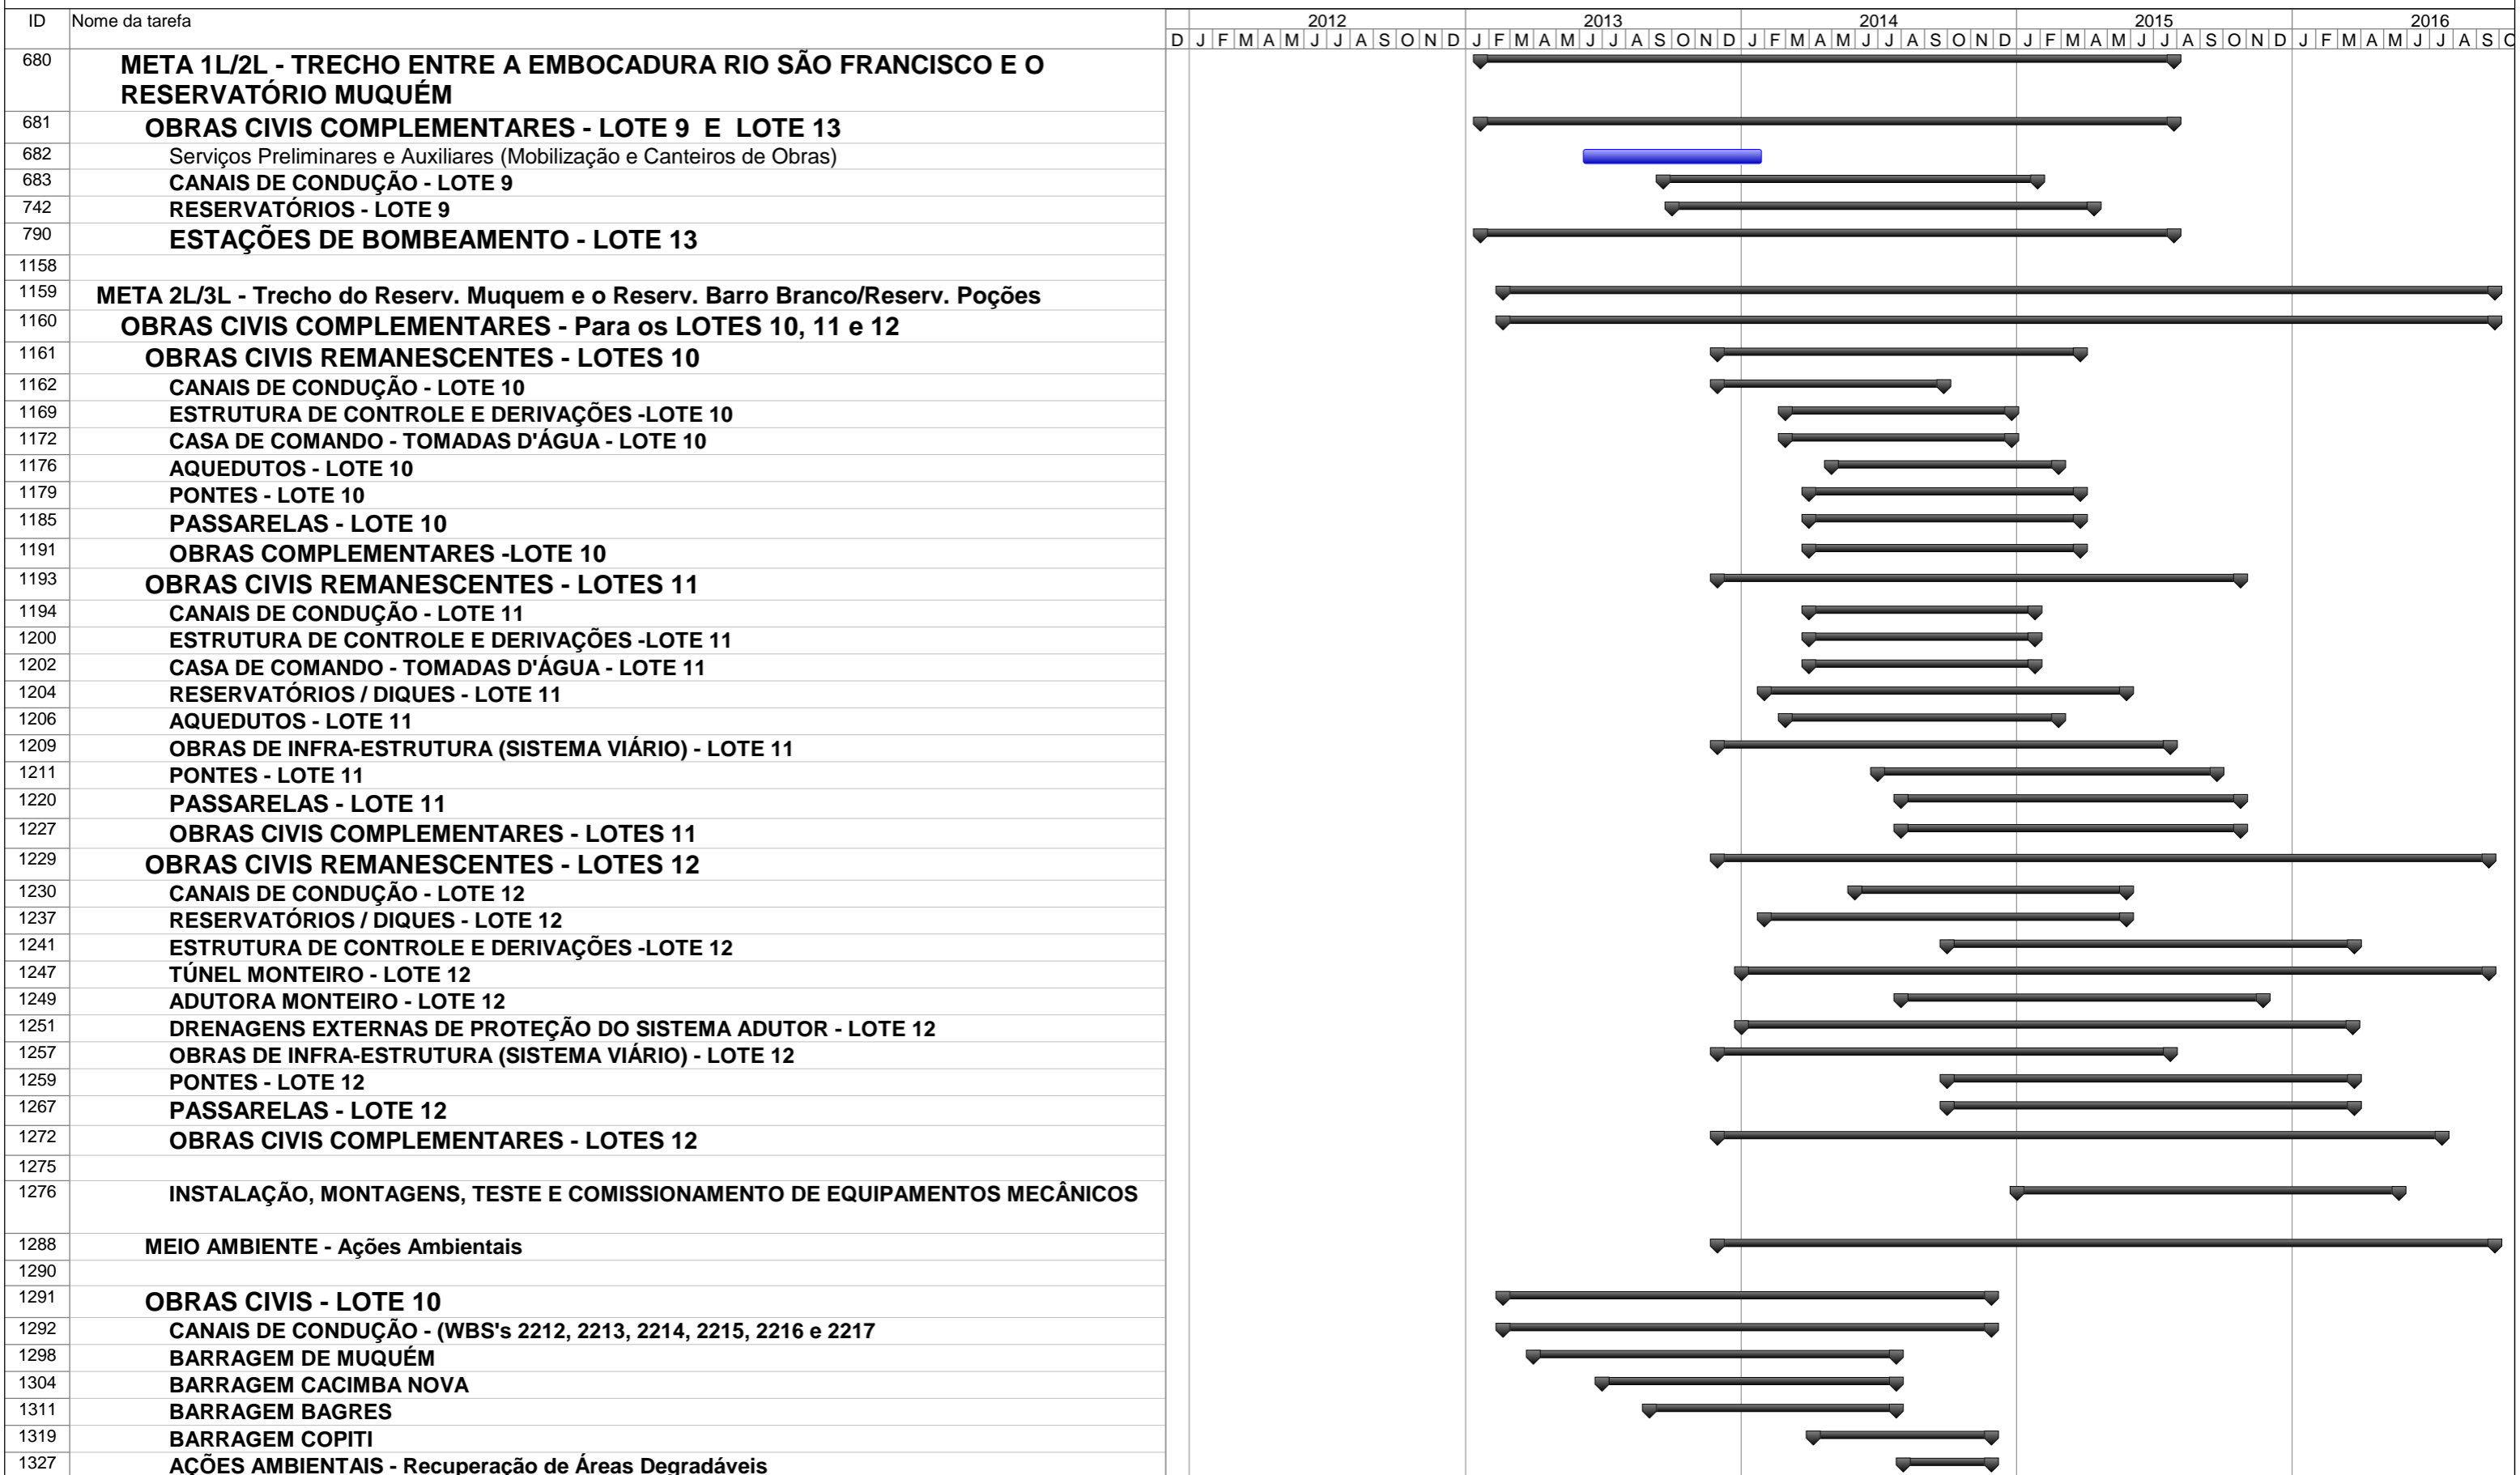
| ID | Nome da tarefa |
|---|---|
| 680 | META 1L/2L - TRECHO ENTRE A EMBOCADURA RIO SÃO FRANCISCO E O RESERVATÓRIO MUQUÉM |
| 681 | OBRAS CIVIS COMPLEMENTARES - LOTE 9 E LOTE 13 |
| 682 | Serviços Preliminares e Auxiliares (Mobilização e Canteiros de Obras) |
| 683 | CANAIS DE CONDUÇÃO - LOTE 9 |
| 742 | RESERVATÓRIOS - LOTE 9 |
| 790 | ESTAÇÕES DE BOMBEAMENTO - LOTE 13 |
| 1158 | |
| 1159 | META 2L/3L - Trecho do Reserv. Muquem e o Reserv. Barro Branco/Reserv. Poções |
| 1160 | OBRAS CIVIS COMPLEMENTARES - Para os LOTES 10, 11 e 12 |
| 1161 | OBRAS CIVIS REMANESCENTES - LOTES 10 |
| 1162 | CANAIS DE CONDUÇÃO - LOTE 10 |
| 1169 | ESTRUTURA DE CONTROLE E DERIVAÇÕES -LOTE 10 |
| 1172 | CASA DE COMANDO - TOMADAS D'ÁGUA - LOTE 10 |
| 1176 | AQUEDUTOS - LOTE 10 |
| 1179 | PONTES - LOTE 10 |
| 1185 | PASSARELAS - LOTE 10 |
| 1191 | OBRAS COMPLEMENTARES -LOTE 10 |
| 1193 | OBRAS CIVIS REMANESCENTES - LOTES 11 |
| 1194 | CANAIS DE CONDUÇÃO - LOTE 11 |
| 1200 | ESTRUTURA DE CONTROLE E DERIVAÇÕES -LOTE 11 |
| 1202 | CASA DE COMANDO - TOMADAS D'ÁGUA - LOTE 11 |
| 1204 | RESERVATÓRIOS / DIQUES - LOTE 11 |
| 1206 | AQUEDUTOS - LOTE 11 |
| 1209 | OBRAS DE INFRA-ESTRUTURA (SISTEMA VIÁRIO) - LOTE 11 |
| 1211 | PONTES - LOTE 11 |
| 1220 | PASSARELAS - LOTE 11 |
| 1227 | OBRAS CIVIS COMPLEMENTARES - LOTES 11 |
| 1229 | OBRAS CIVIS REMANESCENTES - LOTES 12 |
| 1230 | CANAIS DE CONDUÇÃO - LOTE 12 |
| 1237 | RESERVATÓRIOS / DIQUES - LOTE 12 |
| 1241 | ESTRUTURA DE CONTROLE E DERIVAÇÕES -LOTE 12 |
| 1247 | TÚNEL MONTEIRO - LOTE 12 |
| 1249 | ADUTORA MONTEIRO - LOTE 12 |
| 1251 | DRENAGENS EXTERNAS DE PROTEÇÃO DO SISTEMA ADUTOR - LOTE 12 |
| 1257 | OBRAS DE INFRA-ESTRUTURA (SISTEMA VIÁRIO) - LOTE 12 |
| 1259 | PONTES - LOTE 12 |
| 1267 | PASSARELAS - LOTE 12 |
| 1272 | OBRAS CIVIS COMPLEMENTARES - LOTES 12 |
| 1275 | |
| 1276 | INSTALAÇÃO, MONTAGENS, TESTE E COMISSIONAMENTO DE EQUIPAMENTOS MECÂNICOS |
| 1288 | MEIO AMBIENTE - Ações Ambientais |
| 1290 | |
| 1291 | OBRAS CIVIS - LOTE 10 |
| 1292 | CANAIS DE CONDUÇÃO - (WBS's 2212, 2213, 2214, 2215, 2216 e 2217 |
| 1298 | BARRAGEM DE MUQUÉM |
| 1304 | BARRAGEM CACIMBA NOVA |
| 1311 | BARRAGEM BAGRES |
| 1319 | BARRAGEM COPITI |
| 1327 | AÇÕES AMBIENTAIS - Recuperação de Áreas Degradáveis |

2012 2013 2014 2015 2016
D J F M A M J J A S O N D J F M A M J J A S O N D J F M A M J J A S O N D J F M A M J J A S O N D J F M A M J J A S O